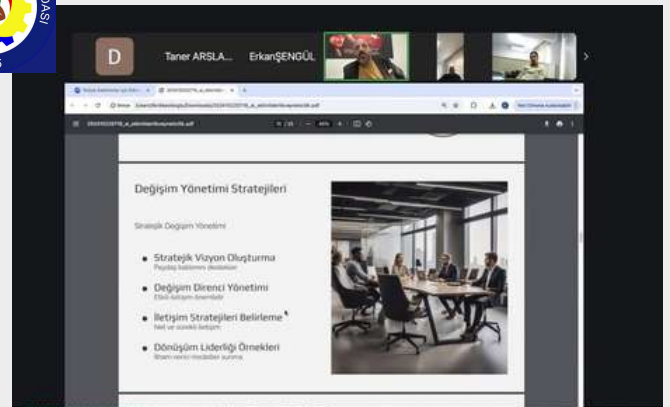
ODASI

D

Taner ARSLA...

ErkanŞENGÜL

Değişim Yönetimi Stratejileri

Stratejik Değişim Yönetimi

Stratejik Vizyon Oluşturma
Paydaş katılımını destekler

Değişim Direnci Yönetimi
Etkili iletişim önemlidir

İletişim Stratejileri Belirleme
Net ve sürekli iletişim

Dönüşüm Liderliği Örnekleri
İlham verici modeller sunma